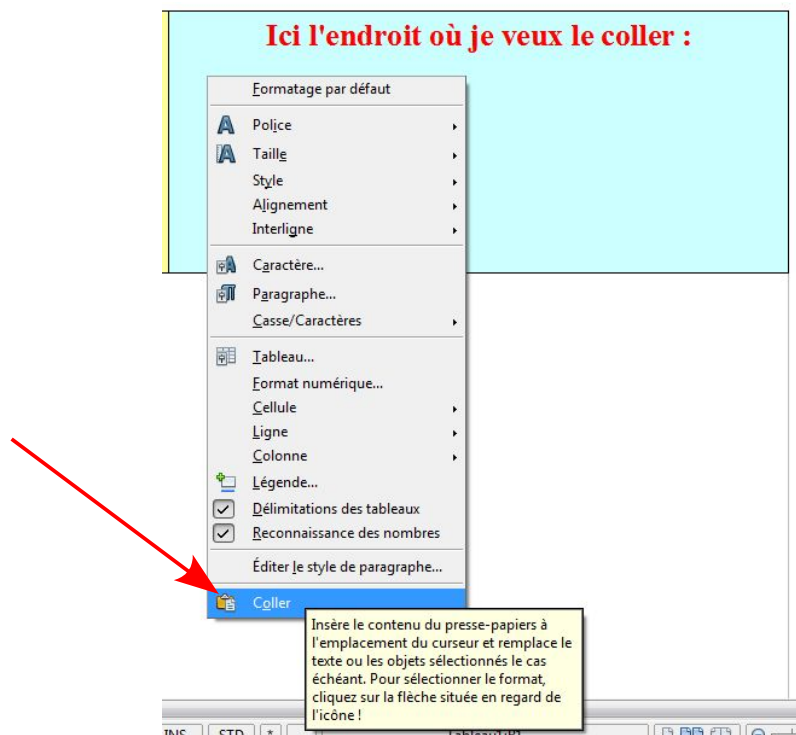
Ici l'endroit où je veux le coller :

Formatage par défaut
Police
Taille
Style
Alignement
Interligne
Caractère...
Paragraphe...
Casse/Caractères
Tableau...
Format numérique...
Cellule
Ligne
Colonne
Légende...
Délimitations des tableaux
Reconnaissance des nombres
Éditer le style de paragraphe...
Coller

Insère le contenu du presse-papiers à l'emplacement du curseur et remplace le texte ou les objets sélectionnés le cas échéant. Pour sélectionner le format, cliquez sur la flèche située en regard de l'icône !

INS STD * Tableau1:B2